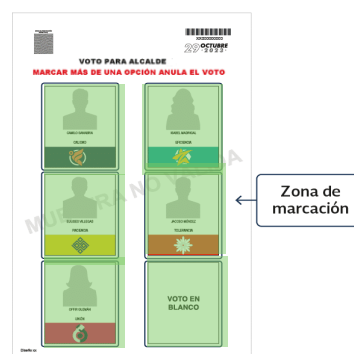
XXXXXXXXXX

29 OCTUBRE 2023

VOTO PARA ALCALDE

MARCAR MÁS DE UNA OPCIÓN ANULA EL VOTO

CAMILO NAVARRO

CALIDO

MARIO JIMÉNEZ

OPCIONES

EDUARDO OLIVARES

PROGRESO

JACOBO MÉNDEZ

TOLERANCIA

KATHY OLIVARES

UNIÓN

VOTO EN BLANCO

MUESTRA NO VÁLIDA

Zona de marcación

Diseño: xx